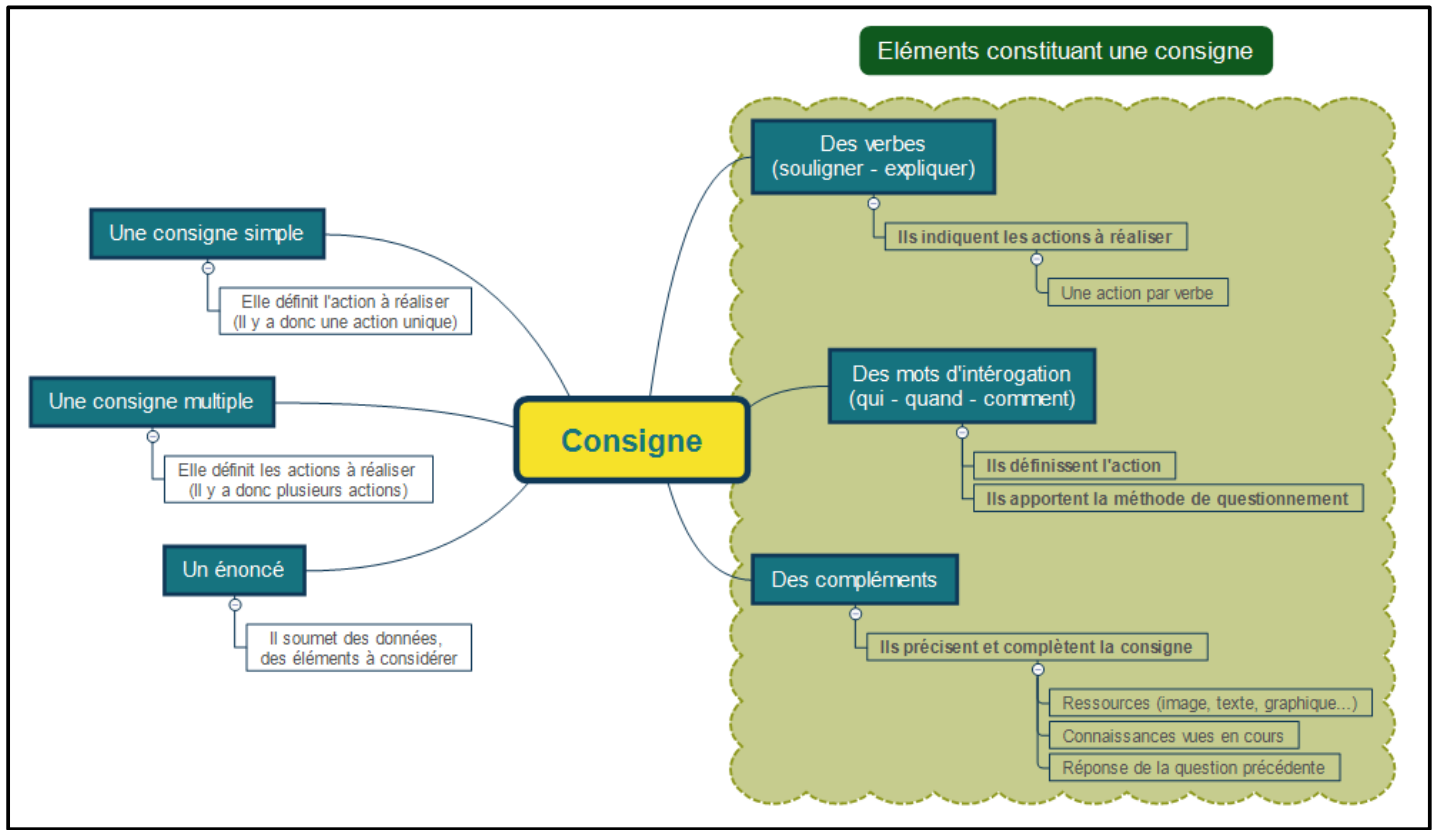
Consigne

Une consigne simple

Elle définit l'action à réaliser (Il y a donc une action unique)

Une consigne multiple

Elle définit les actions à réaliser (Il y a donc plusieurs actions)

Un énoncé

Il soumet des données, des éléments à considérer

Eléments constituant une consigne

Des verbes (souligner - expliquer)

Ils indiquent les actions à réaliser

Une action par verbe

Des mots d'intérogation (qui - quand - comment)

Ils définissent l'action

Ils apportent la méthode de questionnement

Des compléments

Ils précisent et complètent la consigne

Ressources (image, texte, graphique...)

Connaissances vues en cours

Réponse de la question précédente